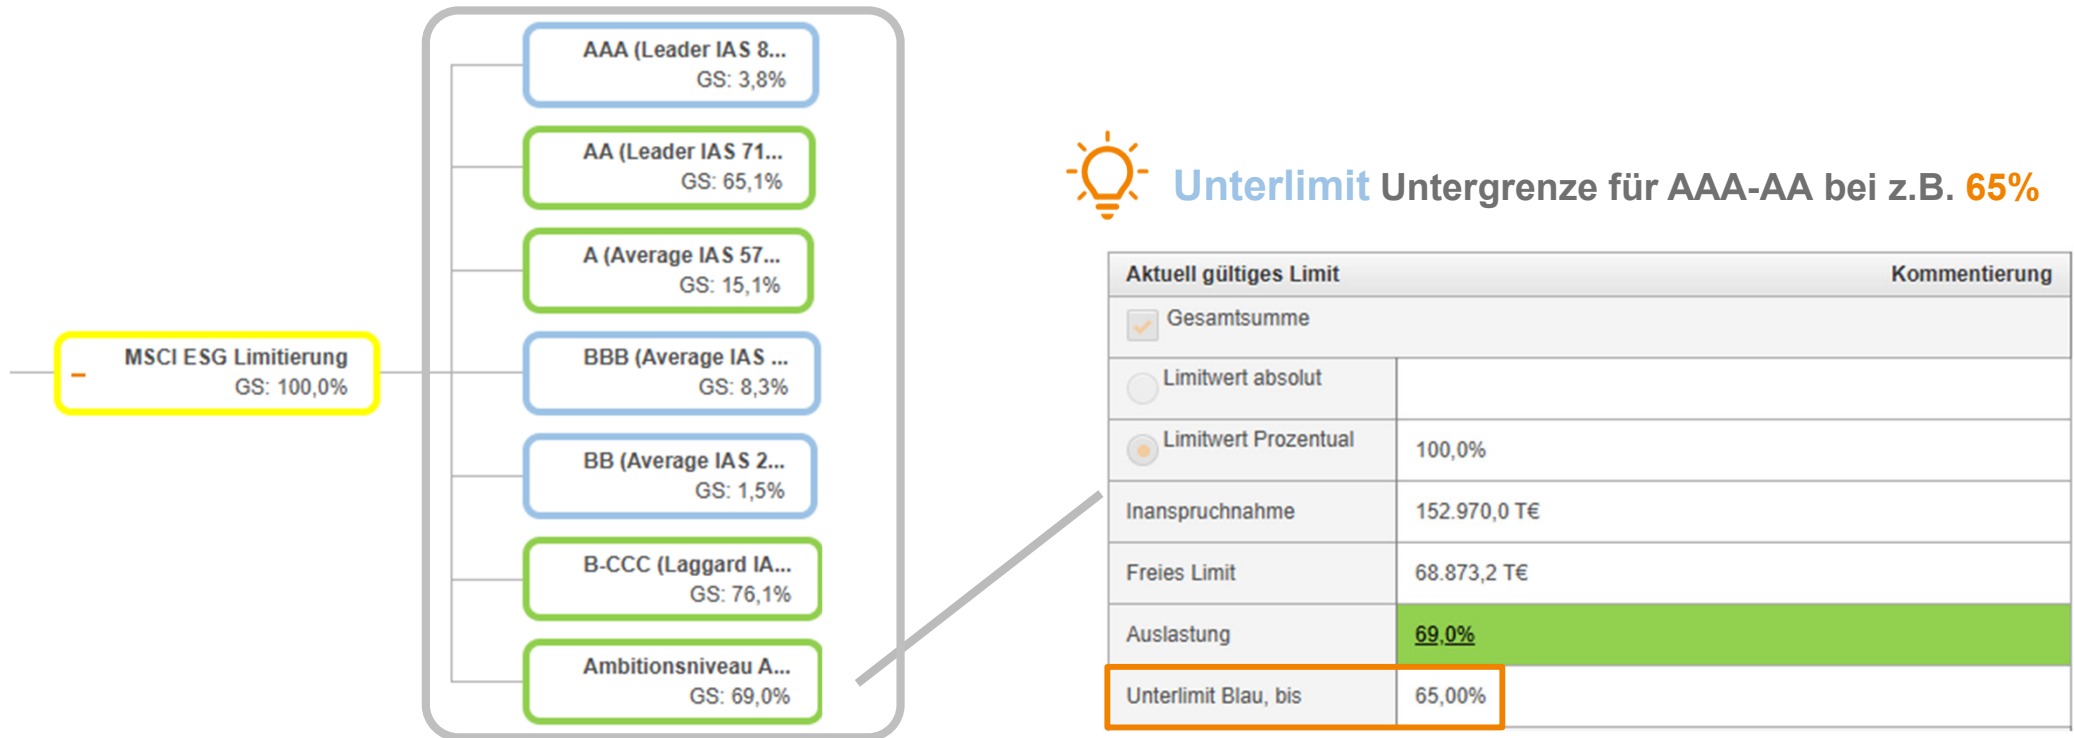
– MSCI ESG Limitierung
GS: 100,0%

AAA (Leader IAS 8...
GS: 3,8%

AA (Leader IAS 71...
GS: 65,1%

A (Average IAS 57...
GS: 15,1%

BBB (Average IAS ...
GS: 8,3%

BB (Average IAS 2...
GS: 1,5%

B-CCC (Laggard IA...
GS: 76,1%

Ambitionsniveau A...
GS: 69,0%

Unterlimit Untergrenze für AAA-AA bei z.B. 65%

| Aktuell gültiges Limit | Kommentierung |
|---|---|
| Gesamtsumme | |
| Limitwert absolut | |
| Limitwert Prozentual | 100,0% |
| Inanspruchnahme | 152.970,0 T€ |
| Freies Limit | 68.873,2 T€ |
| Auslastung | 69,0% |
| Unterlimit Blau, bis | 65,00% |